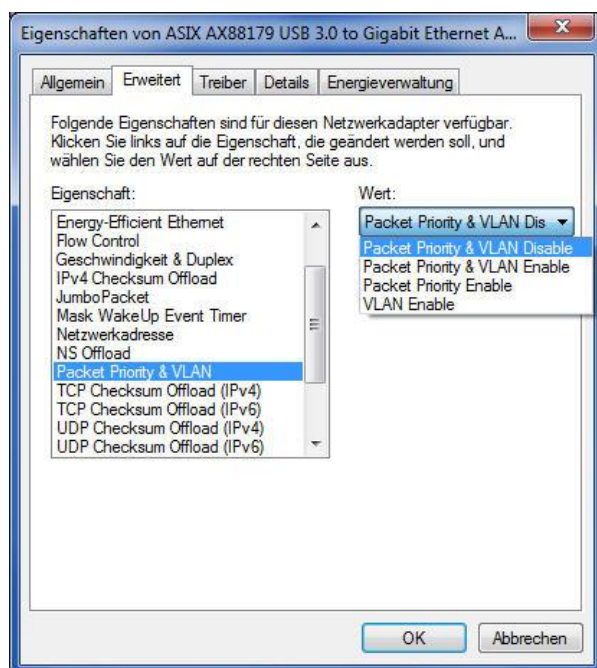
Eigenschaften von ASIX AX88179 USB 3.0 to Gigabit Ethernet A...

Allgemein | Erweitert | Treiber | Details | Energieverwaltung

Folgende Eigenschaften sind für diesen Netzwerkadapter verfügbar. Klicken Sie links auf die Eigenschaft, die geändert werden soll, und wählen Sie den Wert auf der rechten Seite aus.

Eigenschaft:

Energy-Efficient Ethernet
Flow Control
Geschwindigkeit & Duplex
IPv4 Checksum Offload
JumboPacket
Mask WakeUp Event Timer
Netzwerkadresse
NS Offload
Packet Priority & VLAN
TCP Checksum Offload (IPv4)
TCP Checksum Offload (IPv6)
UDP Checksum Offload (IPv4)
UDP Checksum Offload (IPv6)

Wert:

Packet Priority & VLAN Dis
Packet Priority & VLAN Disable
Packet Priority & VLAN Enable
Packet Priority Enable
VLAN Enable

OK
Abbrechen